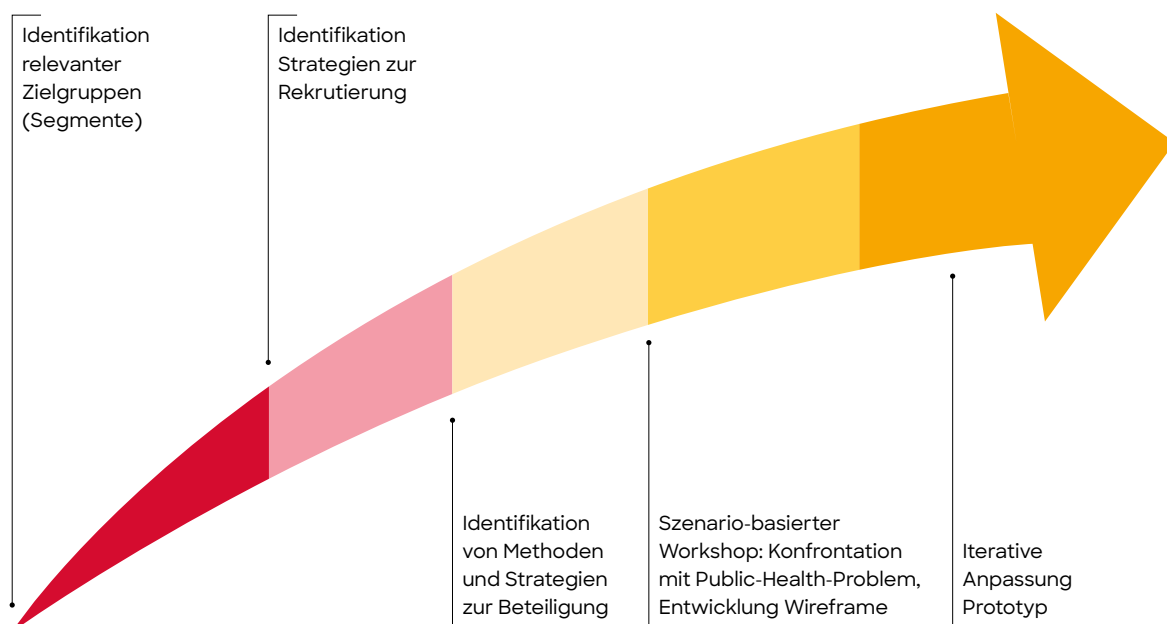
Identifikation relevanter Zielgruppen (Segmente)

Identifikation Strategien zur Rekrutierung

Identifikation von Methoden und Strategien zur Beteiligung

Szenario-basierter Workshop: Konfrontation mit Public-Health-Problem, Entwicklung Wireframe

Iterative Anpassung Prototyp